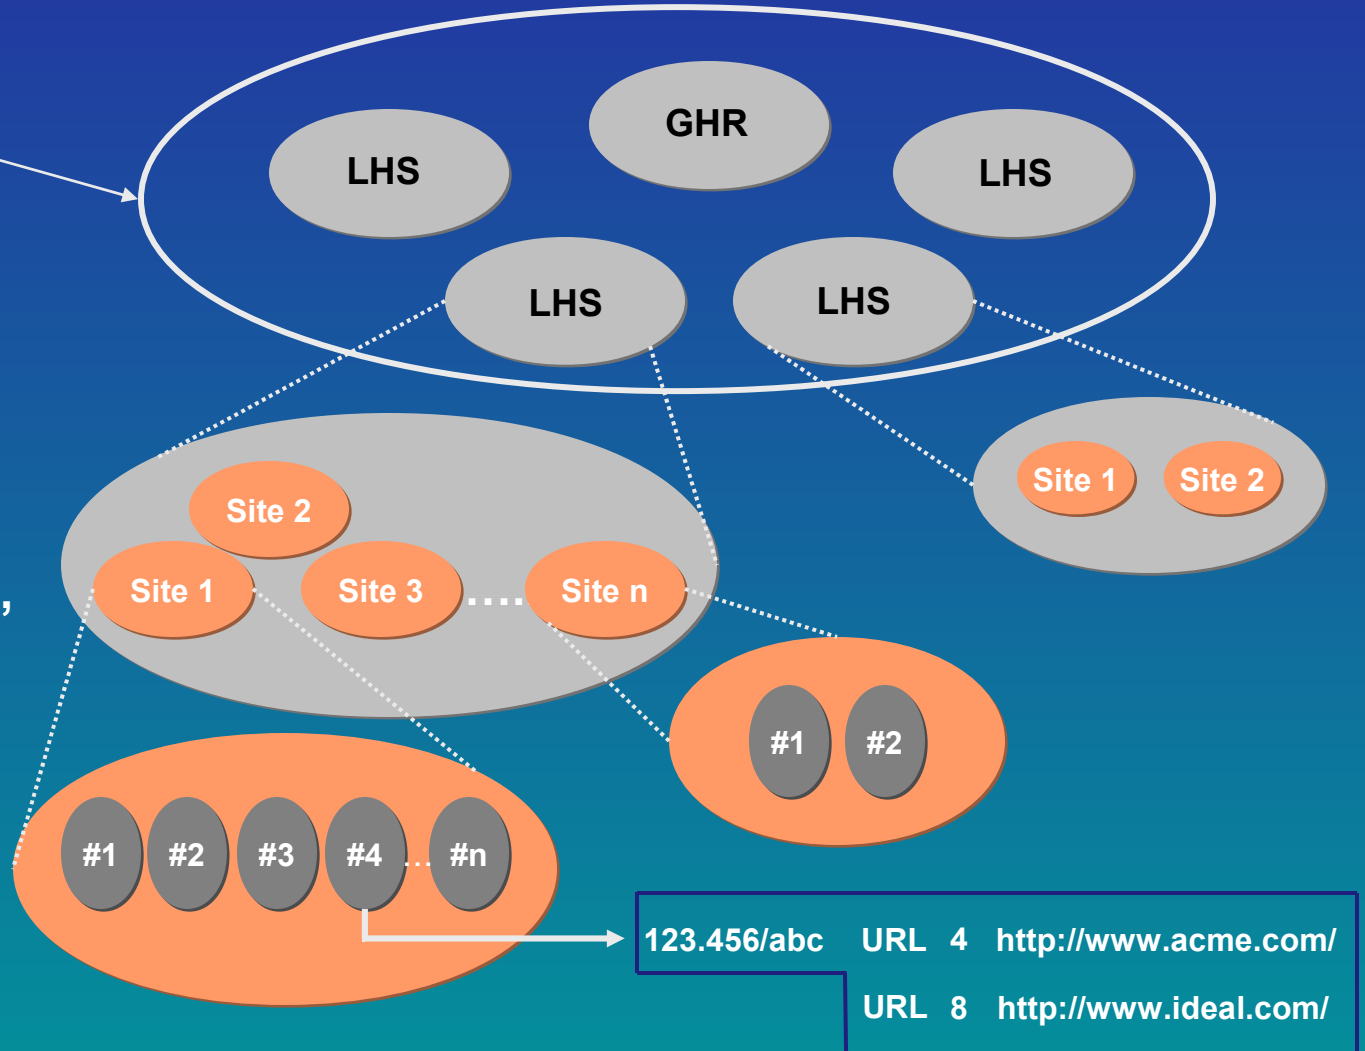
GHR

LHS

LHS

LHS

LHS

Site 1

Site 2

Site 2

Site 1

Site 3

....

Site n

#1

#2

,

#1

#2

#3

#4

...

#n

| 123.456/abc | URL | 4 | http://www.acme.com/ |
|---|---|---|---|
| | URL | 8 | http://www.ideal.com/ |